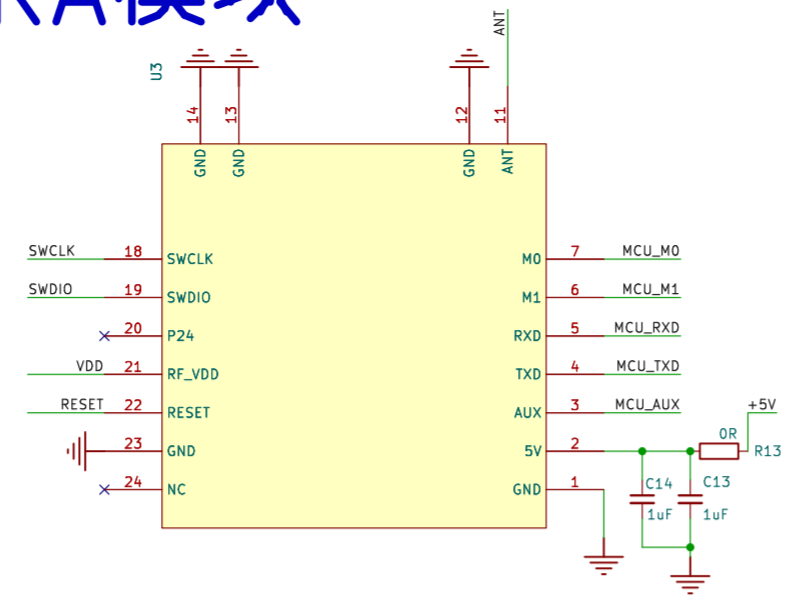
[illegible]模块

U3

14 GND
13 GND
12 GND
11 ANT
ANT

SWCLK 18 SWCLK
SWDIO 19 SWDIO
20 P24
VDD 21 RF_VDD
RESET 22 RESET
23 GND
24 NC

M0 7 MCU_M0
M1 6 MCU_M1
RXD 5 MCU_RXD
TXD 4 MCU_TXD
AUX 3 MCU_AUX
5V 2
GND 1

0R R13
+5V
C14 1uF
C13 1uF